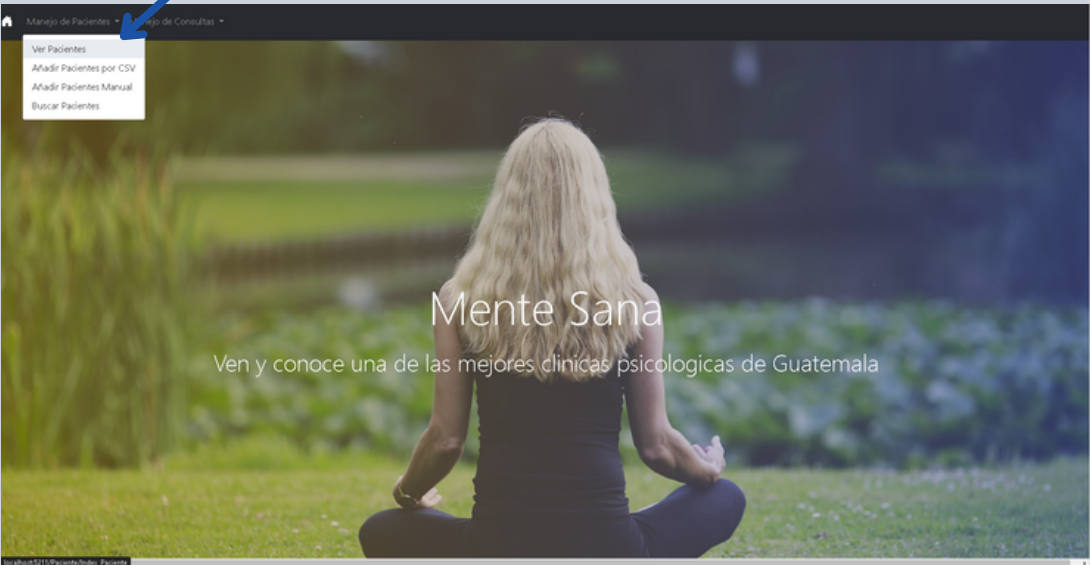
Manejo de Pacientes ▾ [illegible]ejo de Consultas ▾

Ver Pacientes
Añadir Pacientes por CSV
Añadir Pacientes Manual
Buscar Pacientes

Mente Sana

Ven y conoce una de las mejores clinicas psicologicas de Guatemala

localhost:5215/Paciente/Index_Paciente